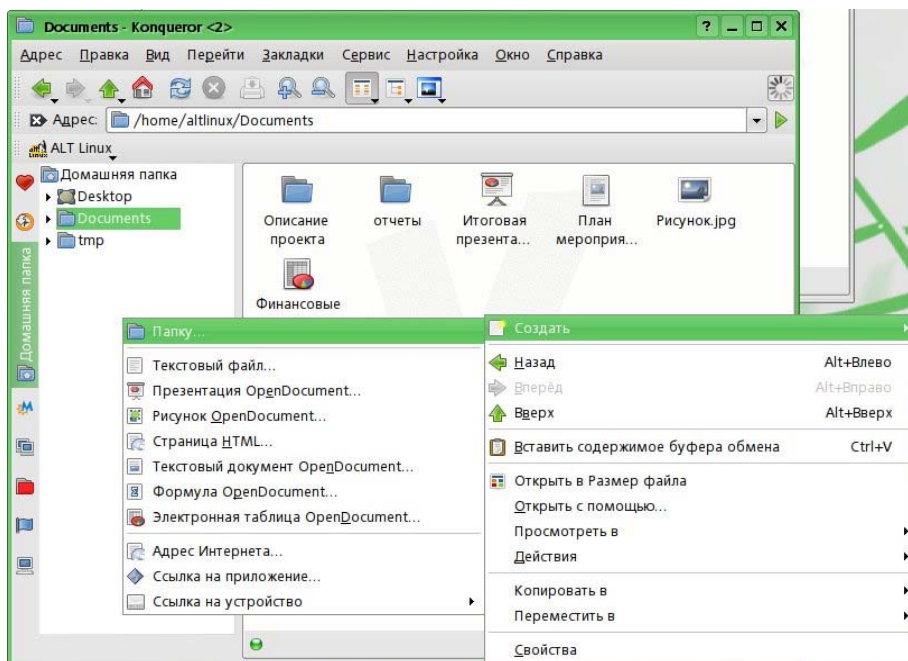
Documents - Konqueror <2>

Адрес Правка Вид Перейти Закладки Сервис Настройка Окно Справка

Адрес: /home/altlinux/Documents

ALT Linux

Домашняя папка
Desktop
Documents
tmp

Домашняя папка

Описание проекта
отчеты
Итоговая презента...
План мероприя...
Рисунок.jpg
Финансовые

Папку...
Текстовый файл...
Презентация OpenDocument...
Рисунок OpenDocument...
Страница HTML...
Текстовый документ OpenDocument...
Формула OpenDocument...
Электронная таблица OpenDocument...
Адрес Интернета...
Ссылка на приложение...
Ссылка на устройство

Создать
Назад Alt+Влево
Вперёд Alt+Вправо
Вверх Alt+Вверх
Вставить содержимое буфера обмена Ctrl+V
Открыть в Размер файла
Открыть с помощью...
Просмотреть в
Действия
Копировать в
Переместить в
Свойства